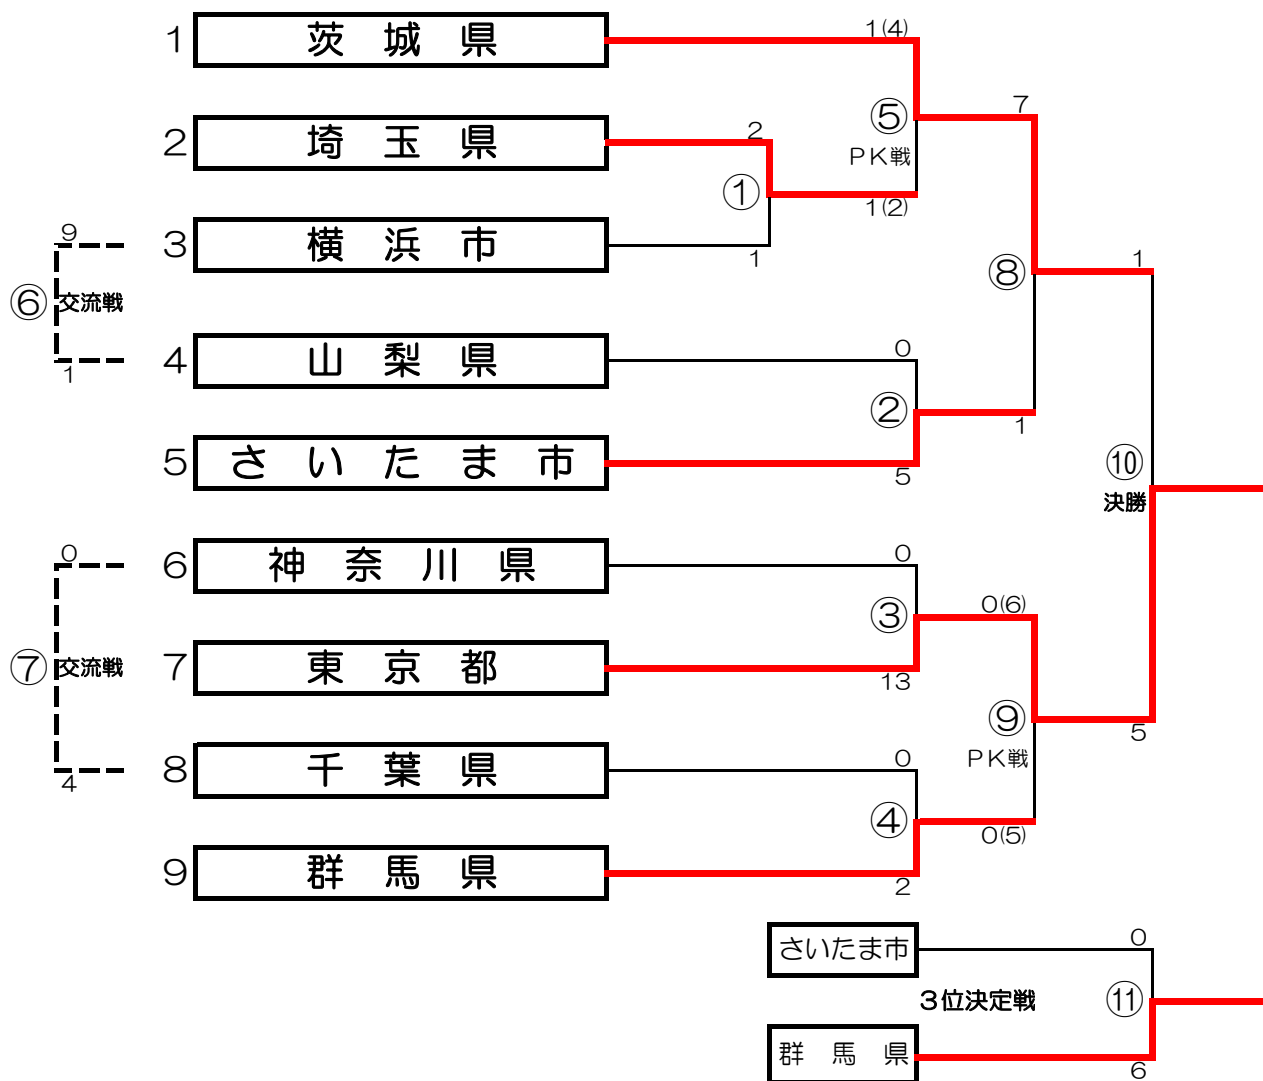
1 茨 城 県
2 埼 玉 県
3 横 浜 市
4 山 梨 県
5 さ い た ま 市
6 神 奈 川 県
7 東 京 都
8 千 葉 県
9 群 馬 県

9
⑥ 交流戦
1

0
⑦ 交流戦
4

2
①
1

1(4)
⑤
PK戦
1(2)

0
②
5

0
③
13

0
④
2

7
⑧
1

0(6)
⑨
PK戦
0(5)

1
⑩
決勝
5

さいたま市
3位決定戦
群 馬 県
0
⑪
6